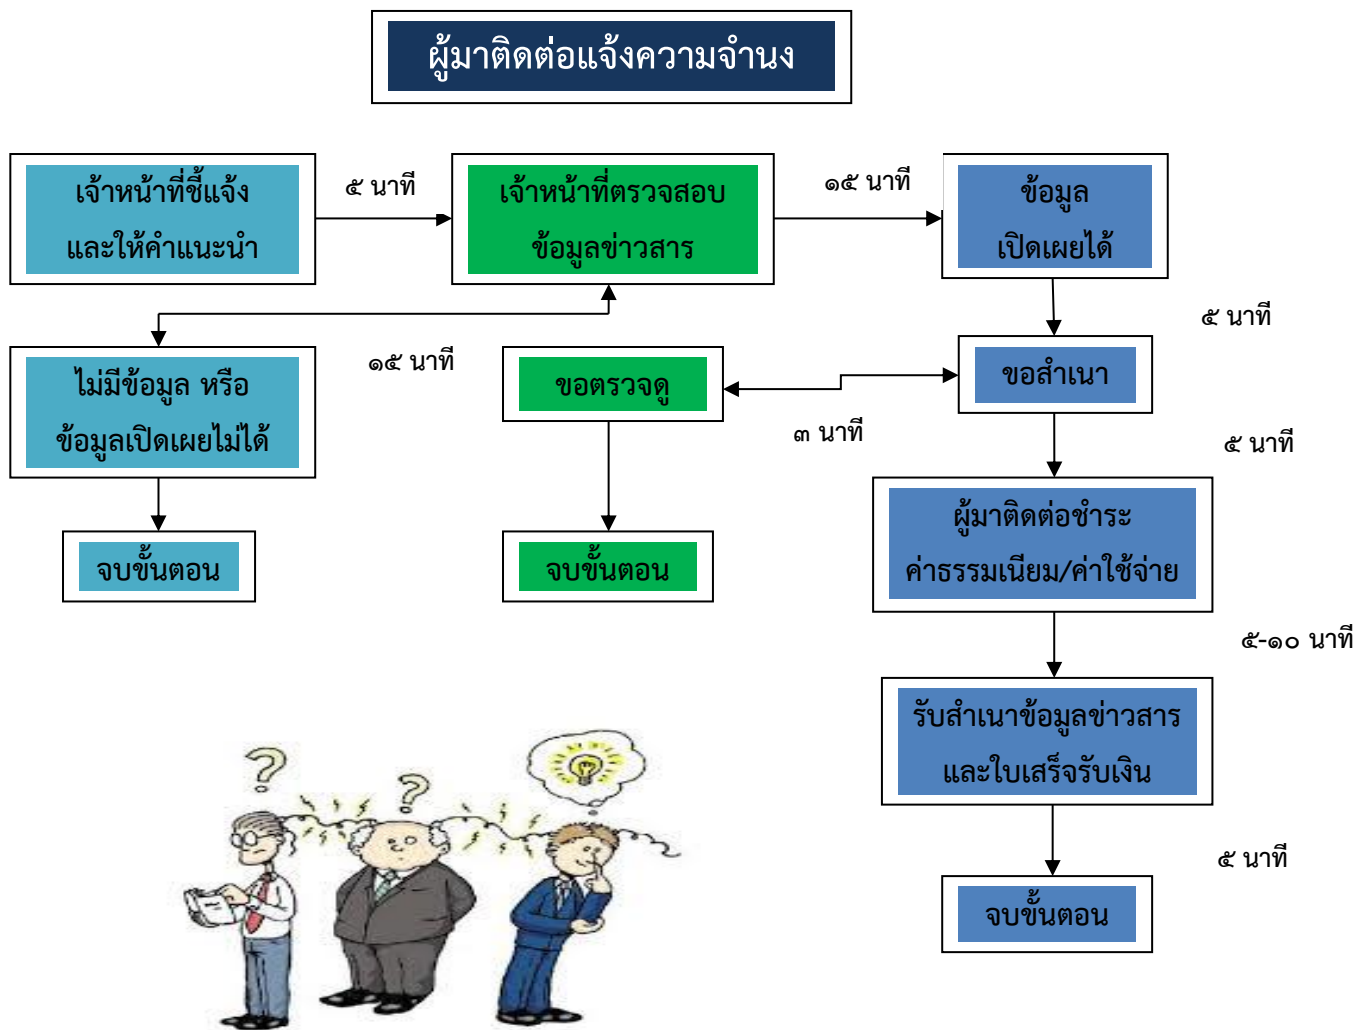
ผู้มาติดต่อแจ้งความจำนง

เจ้าหน้าที่ชี้แจงและให้คำแนะนำ

๕ นาที

เจ้าหน้าที่ตรวจสอบข้อมูลข่าวสาร

๑๕ นาที

ข้อมูลเปิดเผยได้

๕ นาที

ไม่มีข้อมูล หรือข้อมูลเปิดเผยไม่ได้

๑๕ นาที

ขอตรวจดู

๓ นาที

ขอสำเนา

๕ นาที

จบขั้นตอน

จบขั้นตอน

ผู้มาติดต่อชำระค่าธรรมเนียม/ค่าใช้จ่าย

๕-๑๐ นาที

รับสำเนาข้อมูลข่าวสารและใบเสร็จรับเงิน

๕ นาที

จบขั้นตอน